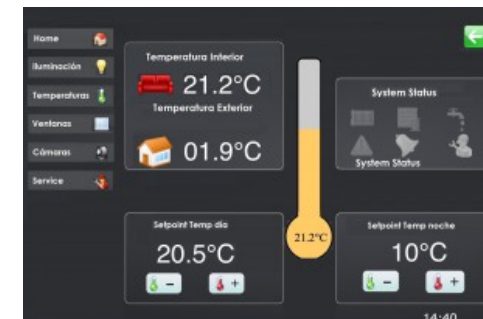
Home
Iluminación
Temperaturas
Ventanas
Cámaras
Service

Temperatura Interior
21.2°C
Temperatura Exterior
01.9°C

System Status
System Status

21.2°C

Setpoint Temp dia
20.5°C
-
+

Setpoint Temp noche
10°C
-
+

14:40